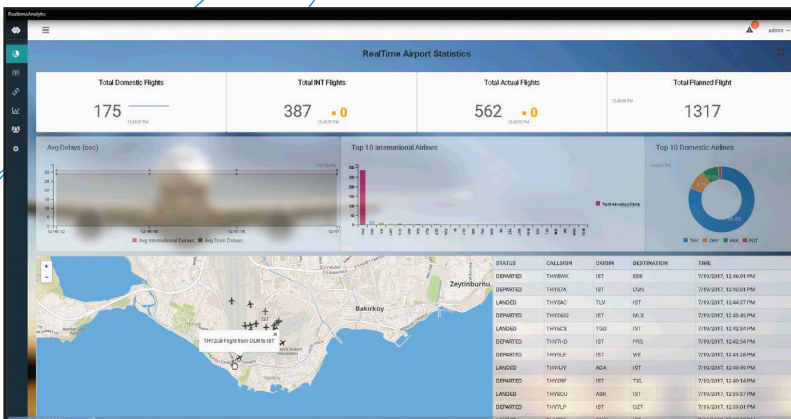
RealtimeAnalytic

admin

RealTime Airport Statistics

Total Domestic Flights
175
15:48:07 PM

Total INT Flights
387 0
15:48:07 PM

Total Actual Flights
562 0
15:48:07 PM

Total Planned Flight
15:48:05 PM
1317

Avg Delays (sec)
12:46:12
12:46:18
12:47:18
12:47
Avg International Delays Avg Dom Delays

Top 10 International Airlines
Top10 International Flights

Top 10 Domestic Airlines
THY ONY KKK PGT

+
-
Zeytinburnu
Bakirkoy
THY2LB Flight from DLM to IST

| STATUS | CALLSIGN | ORIGIN | DESTINATION | TIME |
|---|---|---|---|---|
| DEPARTED | THY8WK | IST | ESB | 7/19/2017, 12:46:01 PM |
| DEPARTED | THY87A | IST | CGN | 7/19/2017, 12:45:03 PM |
| LANDED | THY8AC | TLV | IST | 7/19/2017, 12:44:37 PM |
| DEPARTED | THY2EG | IST | MLX | 7/19/2017, 12:43:48 PM |
| LANDED | THY6CS | TGD | IST | 7/19/2017, 12:42:54 PM |
| DEPARTED | THY7HD | IST | PRG | 7/19/2017, 12:42:34 PM |
| DEPARTED | THY9LE | IST | VIE | 7/19/2017, 12:41:28 PM |
| LANDED | THY4JY | ADA | IST | 7/19/2017, 12:40:49 PM |
| DEPARTED | THY2RF | IST | TXL | 7/19/2017, 12:40:14 PM |
| LANDED | THY8QU | ASR | IST | 7/19/2017, 12:39:27 PM |
| DEPARTED | THY7LP | IST | GZT | 7/19/2017, 12:39:01 PM |